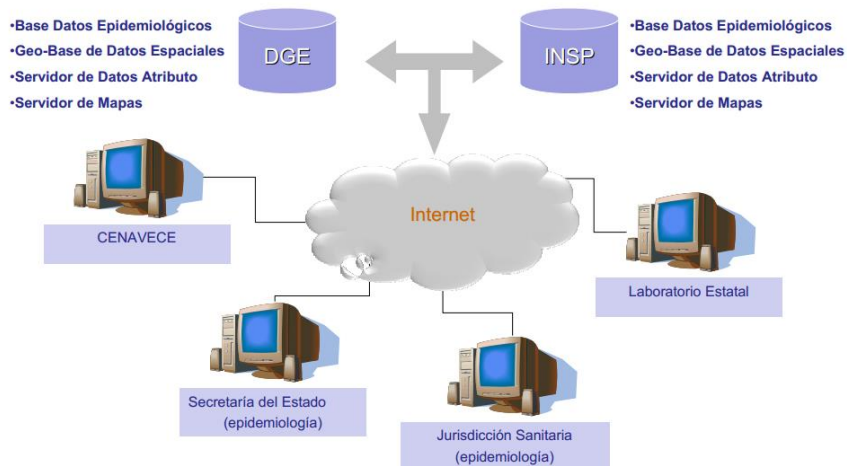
•Base Datos Epidemiológicos
•Geo-Base de Datos Espaciales
•Servidor de Datos Atributo
•Servidor de Mapas

DGE

INSP

•Base Datos Epidemiológicos
•Geo-Base de Datos Espaciales
•Servidor de Datos Atributo
•Servidor de Mapas

Internet

CENAVECE

Laboratorio Estatal

Secretaría del Estado (epidemiología)

Jurisdicción Sanitaria (epidemiología)